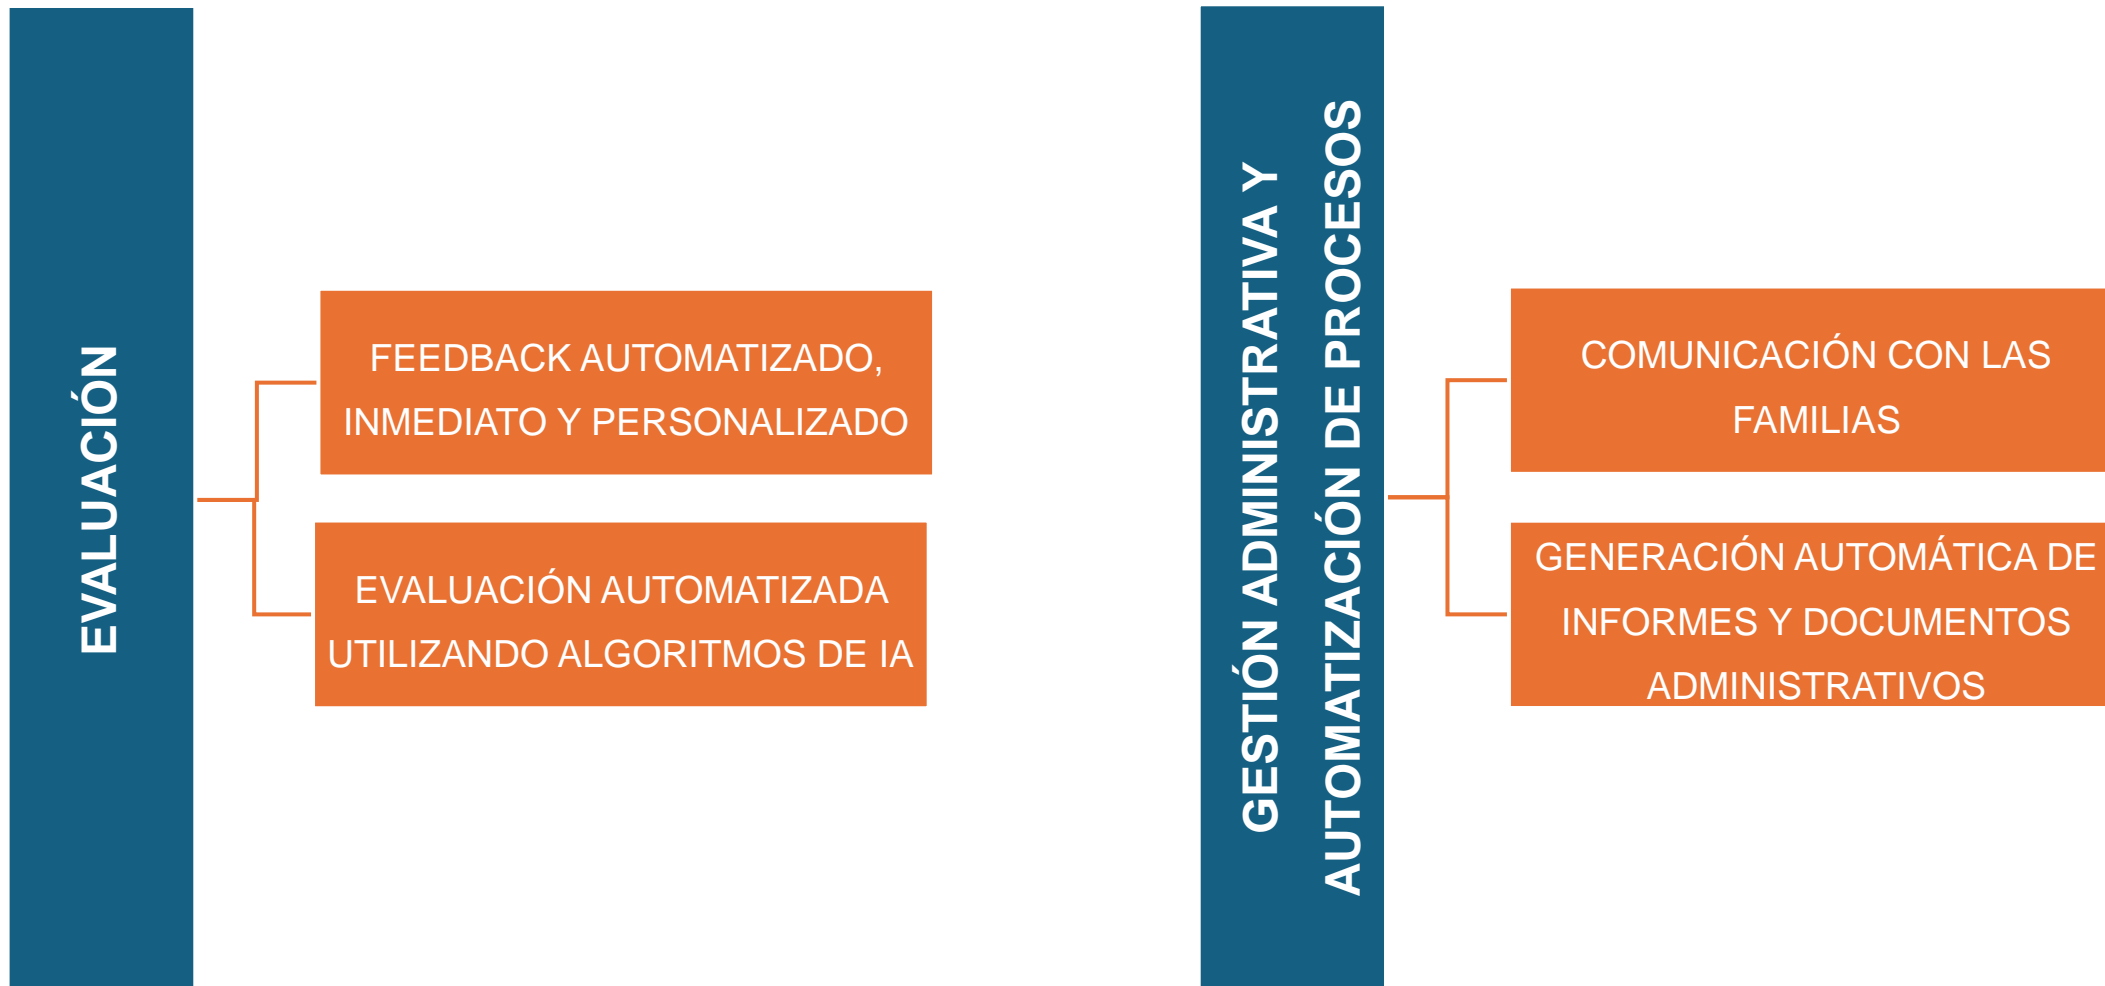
EVALUACIÓN

FEEDBACK AUTOMATIZADO, INMEDIATO Y PERSONALIZADO

EVALUACIÓN AUTOMATIZADA UTILIZANDO ALGORITMOS DE IA

GESTIÓN ADMINISTRATIVA Y AUTOMATIZACIÓN DE PROCESOS

COMUNICACIÓN CON LAS FAMILIAS

GENERACIÓN AUTOMÁTICA DE INFORMES Y DOCUMENTOS ADMINISTRATIVOS